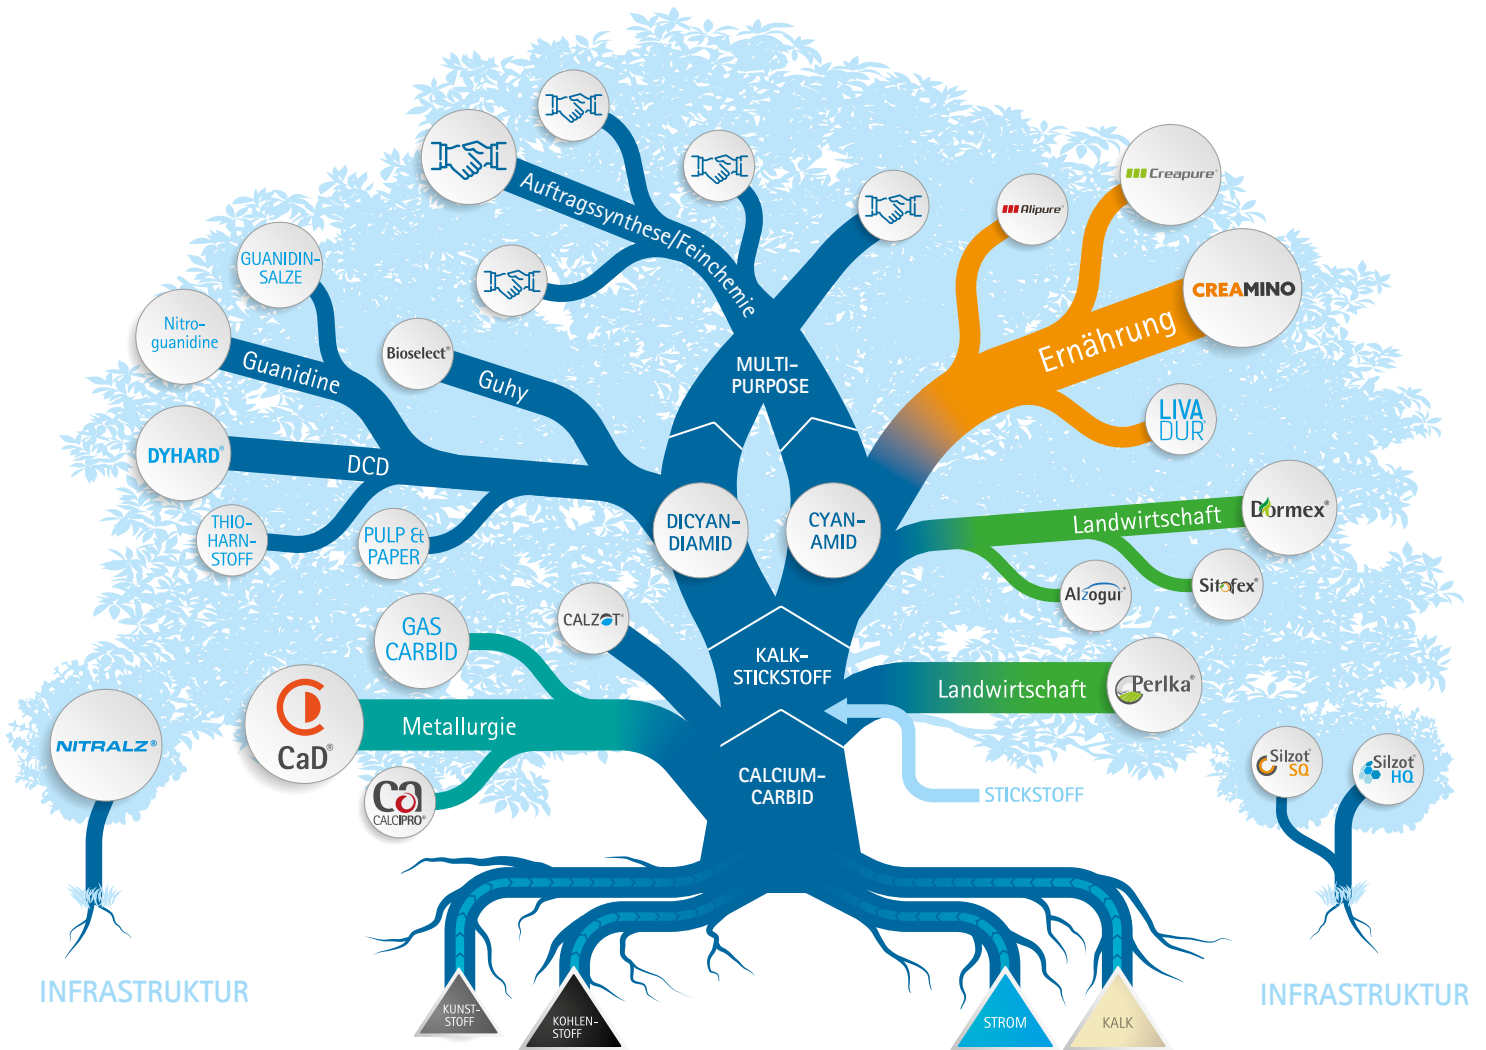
Auftragssynthese/Feinchemie

Alipure®

Creapure®

CREAMINO

Ernährung

LIVA DUR®

GUANIDIN-SALZE

Nitro-guanidine

Guanidine

Bioselect®

Guhy

MULTI-PURPOSE

DYHARD®

DCD

THIO-HARN-STOFF

PULP & PAPER

DICYAN-DIAMID

CYAN-AMID

Landwirtschaft

Dormex®

Alzogur®

Sitofex®

GAS CARBID

CALZOT®

KALK-STICKSTOFF

Landwirtschaft

Perlka®

NITRALZ®

CaD®

Metallurgie

CALCIPRO®

CALCIUM-CARBID

STICKSTOFF

Silzot® SQ

Silzot® HQ

INFRASTRUKTUR

INFRASTRUKTUR

KUNST-STOFF

KOHLEN-STOFF

STROM

KALK